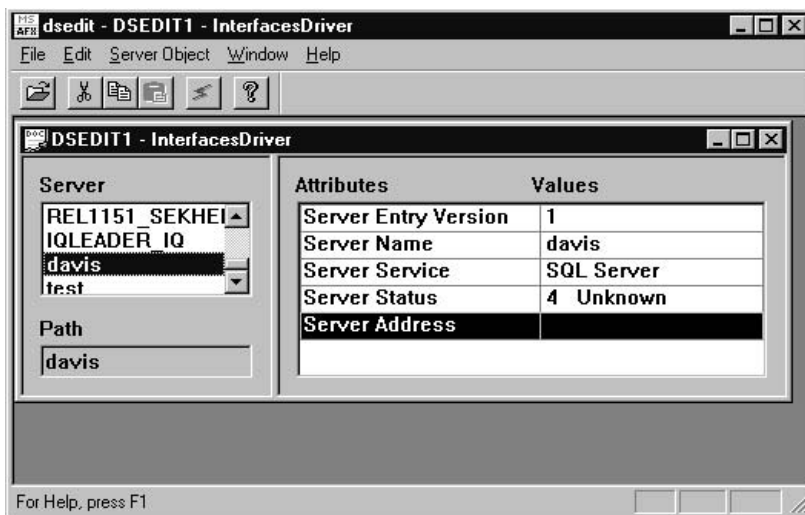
dsedit - DSEDIT1 - InterfacesDriver

File Edit Server Object Window Help

DSEDIT1 - InterfacesDriver

Server

REL1151_SEKHEI
IQLEADER_IQ
davis
test

Path

davis

| Attributes | Values |
|---|---|
| Server Entry Version | 1 |
| Server Name | davis |
| Server Service | SQL Server |
| Server Status | 4 Unknown |
| Server Address | |

For Help, press F1